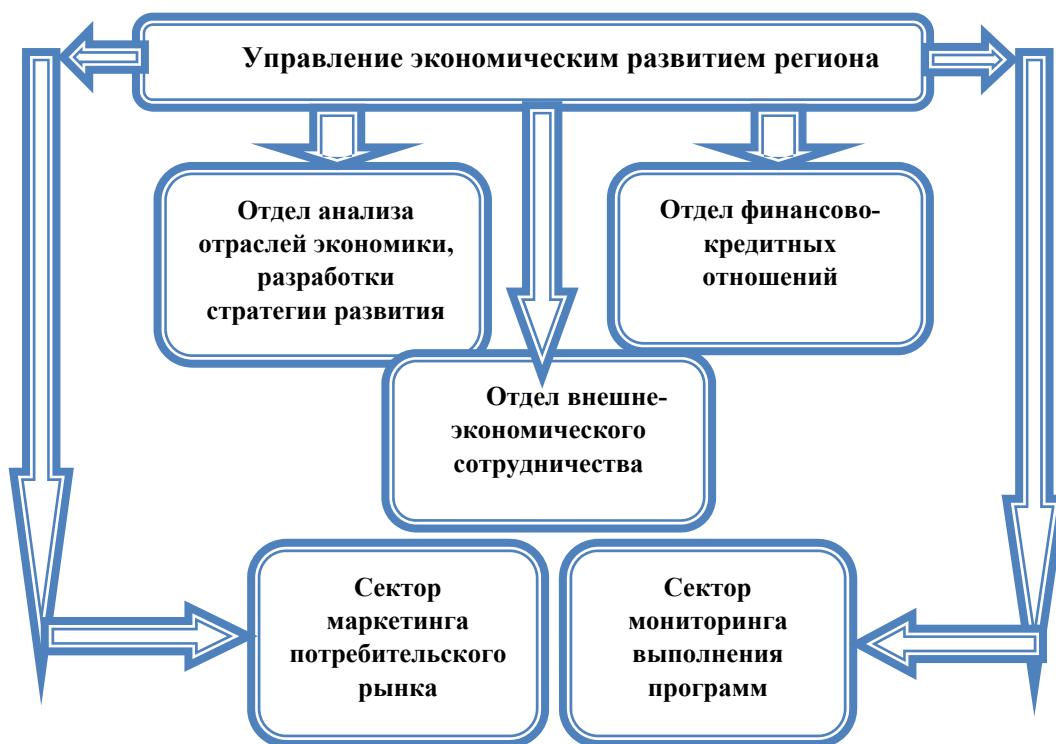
Управление экономическим развитием региона

Отдел анализа отраслей экономики, разработки стратегии развития

Отдел финансово-кредитных отношений

Отдел внешне-экономического сотрудничества

Сектор маркетинга потребительского рынка

Сектор мониторинга выполнения программ